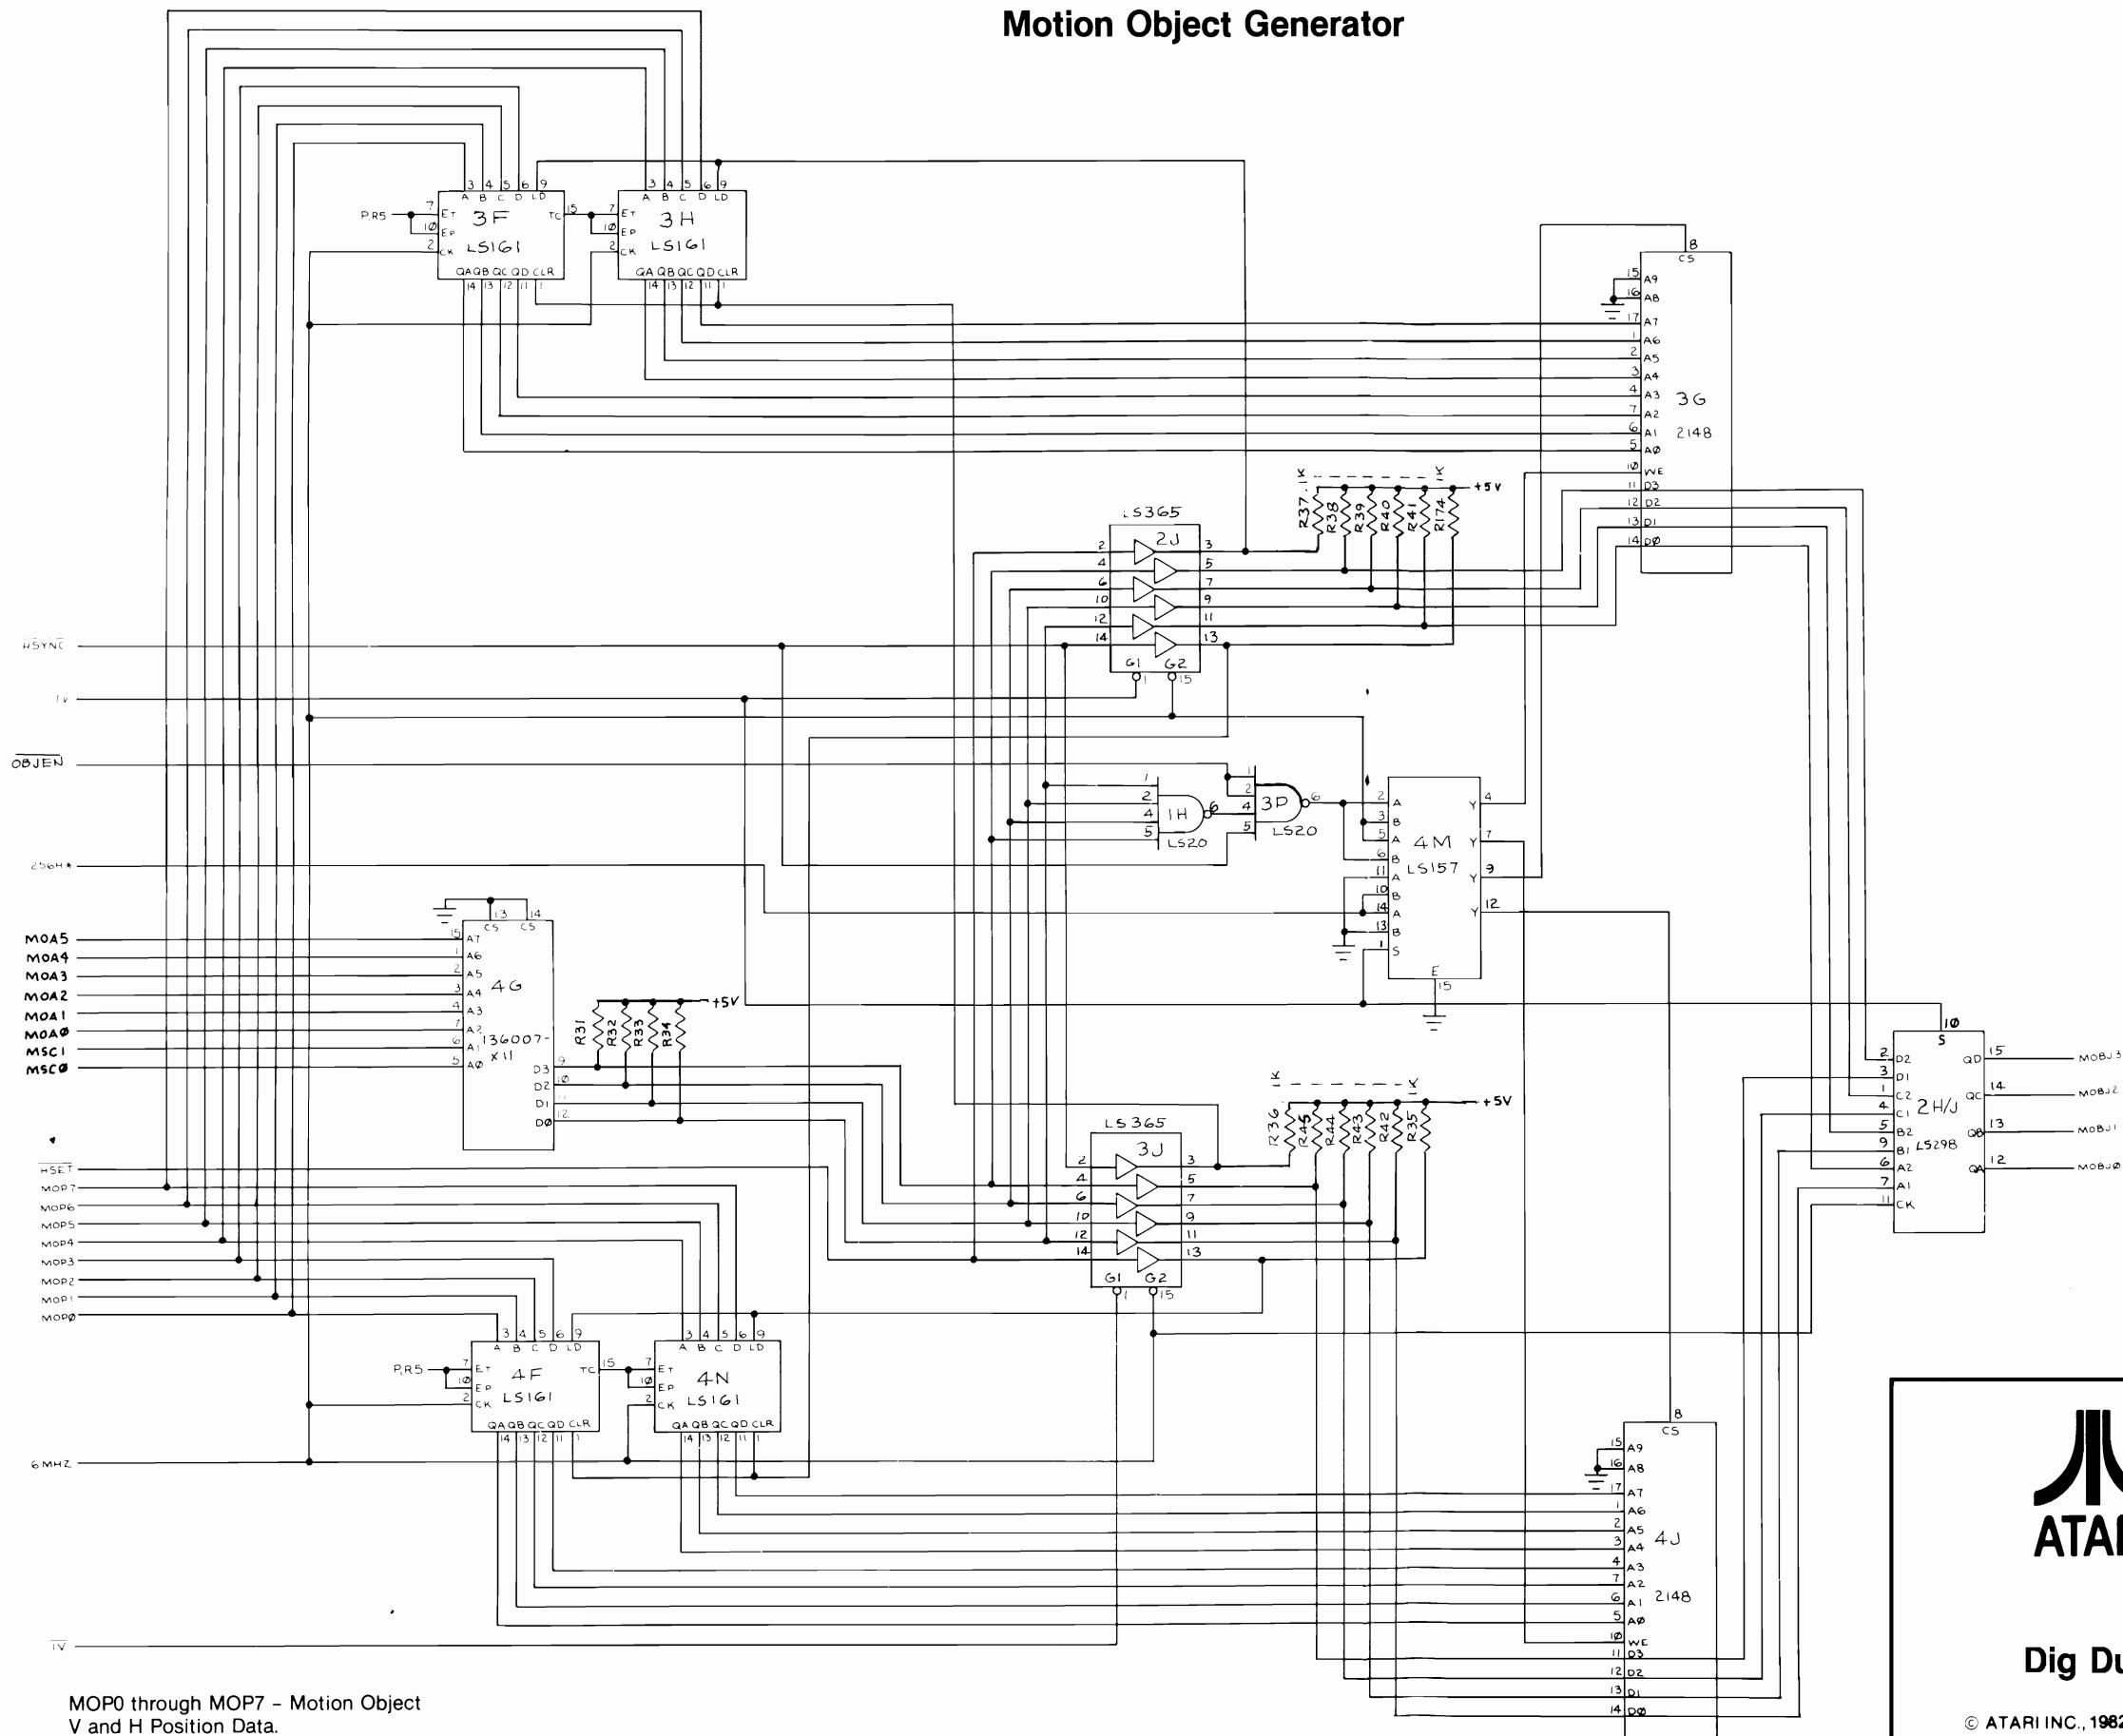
Motion Object Generator

3 4 5 6 9
A B C D LD
PR5 7 ET 3F TC 15
10 EP LS161
2 CK
QA QB QC QD CLR
14 13 12 11 1

3 4 5 6 9
A B C D LD
7 ET 3H
10 EP LS161
2 CK
QA QB QC QD CLR
14 13 12 11 1

8
CS
15 A9
16 A8
17 A7
1 A6
2 A5
3 A4
4 A3 3G
7 A2
6 A1 2148
5 AØ
10 WE
11 D3
12 D2
13 D1
14 DØ

R37 1K R38 R39 R40 R41 R174 1K +5V

LS365
2J
2 3
4 5
6 7
10 9
12 11
14 13
G1 G2
1 15

$\overline{HSYNC}$
1V
$\overline{OBJEN}$
256H*

1
2
4 1H 6
5 LS20
1
2
4 3P 6
5 LS20

2 A Y 4
3 B
5 A Y 7
6 B 4M
11 A LS157
10 B Y 9
14 A
13 B Y 12
1 S
E
15

13 14
CS CS
15 A7
1 A6
2 A5
3 A4 4G
4 A3
7 A2 136007-
6 A1 X11
5 AØ
D3 9
D2 Ø
D1 11
DØ 12

MOA5
MOA4
MOA3
MOA2
MOA1
MOAØ
MSC1
MSCØ

R31 R32 R33 R34 +5V

R36 1K R45 R44 R43 R42 R35 1K +5V

LS365
3J
2 3
4 5
6 7
10 9
12 11
14 13
G1 G2
1 15

10
S
2 D2 QD 15 MOBJ3
3 D1
1 C2 QC 14 MOBJ2
4 C1 2H/J
5 B2 QB 13 MOBJ1
9 B1 LS298
6 A2 QA 12 MOBJØ
7 A1
11 CK

$\overline{HSET}$
MOP7
MOP6
MOP5
MOP4
MOP3
MOP2
MOP1
MOPØ

3 4 5 6 9
A B C D LD
PR5 7 ET 4F TC 15
10 EP LS161
2 CK
QA QB QC QD CLR
14 13 12 11 1

3 4 5 6 9
A B C D LD
7 ET 4N
10 EP LS161
2 CK
QA QB QC QD CLR
14 13 12 11 1

6MHZ

8
CS
15 A9
16 A8
17 A7
1 A6
2 A5 4J
3 A4
4 A3
7 A2 2148
6 A1
5 AØ
10 WE
11 D3
12 D2
13 D1
14 DØ

$\overline{1V}$

MOP0 through MOP7 - Motion Object V and H Position Data.

ATA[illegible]

Dig Du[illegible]

© ATARI INC., 198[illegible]